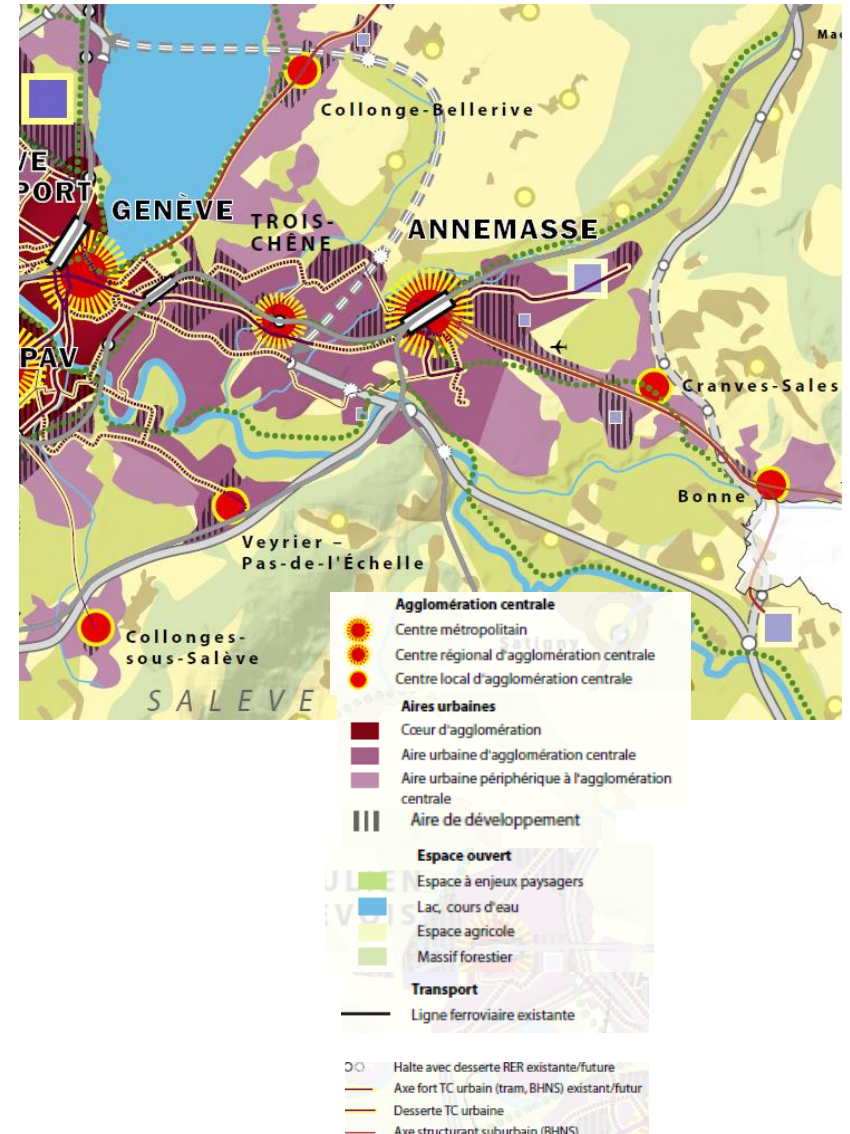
Mac

Collonge-Bellerive

VE
PORT

GENÈVE

TROIS-
CHÊNE

ANNEMASSE

PAV

Cranves-Sales

Bonne

Veyrier –
Pas-de-l'Échelle

Collonges-
sous-Salève

SALEVE

Agglomération centrale
Centre métropolitain
Centre régional d'agglomération centrale
Centre local d'agglomération centrale

Aires urbaines
Cœur d'agglomération
Aire urbaine d'agglomération centrale
Aire urbaine périphérique à l'agglomération centrale
Aire de développement

Espace ouvert
Espace à enjeux paysagers
Lac, cours d'eau
Espace agricole
Massif forestier

Transport
Ligne ferroviaire existante

Halte avec desserte RER existante/future
Axe fort TC urbain (tram, BHNS) existant/futur
Desserte TC urbaine
Axe structurant suburbain (BHNS)